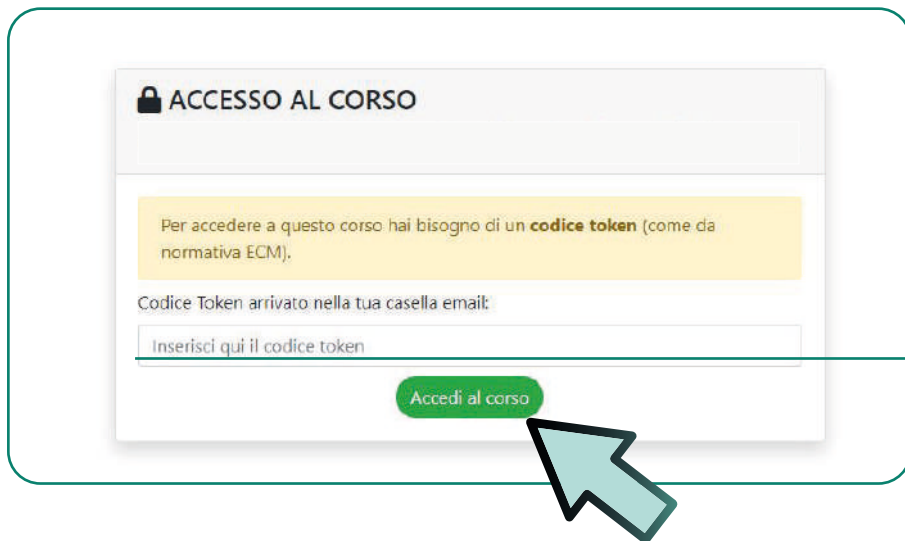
ACCESSO AL CORSO

Per accedere a questo corso hai bisogno di un **codice token** (come da normativa ECM).

Codice Token arrivato nella tua casella email:

Inserisci qui il codice token

Accedi al corso